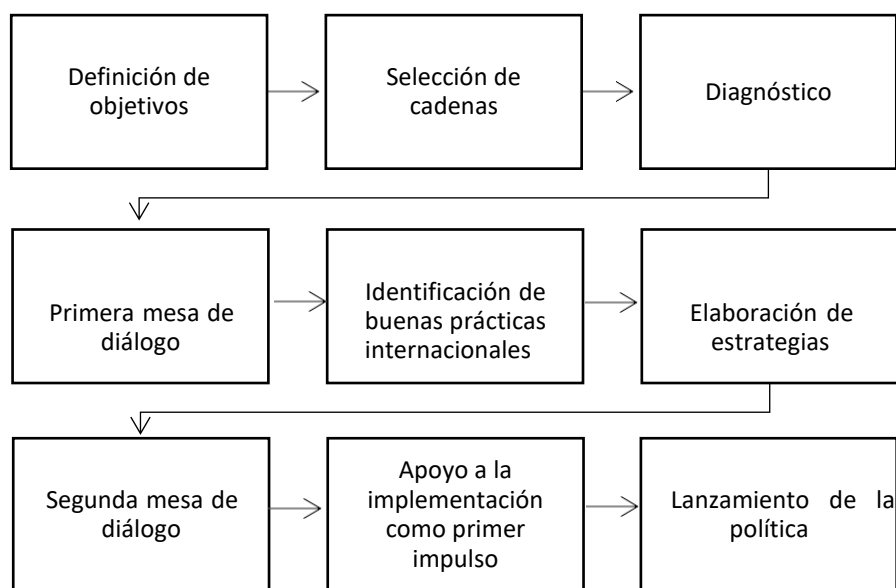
Definición de objetivos

Selección de cadenas

Diagnóstico

Primera mesa de diálogo

Identificación de buenas prácticas internacionales

Elaboración de estrategias

Segunda mesa de diálogo

Apoyo a la implementación como primer impulso

Lanzamiento de la política